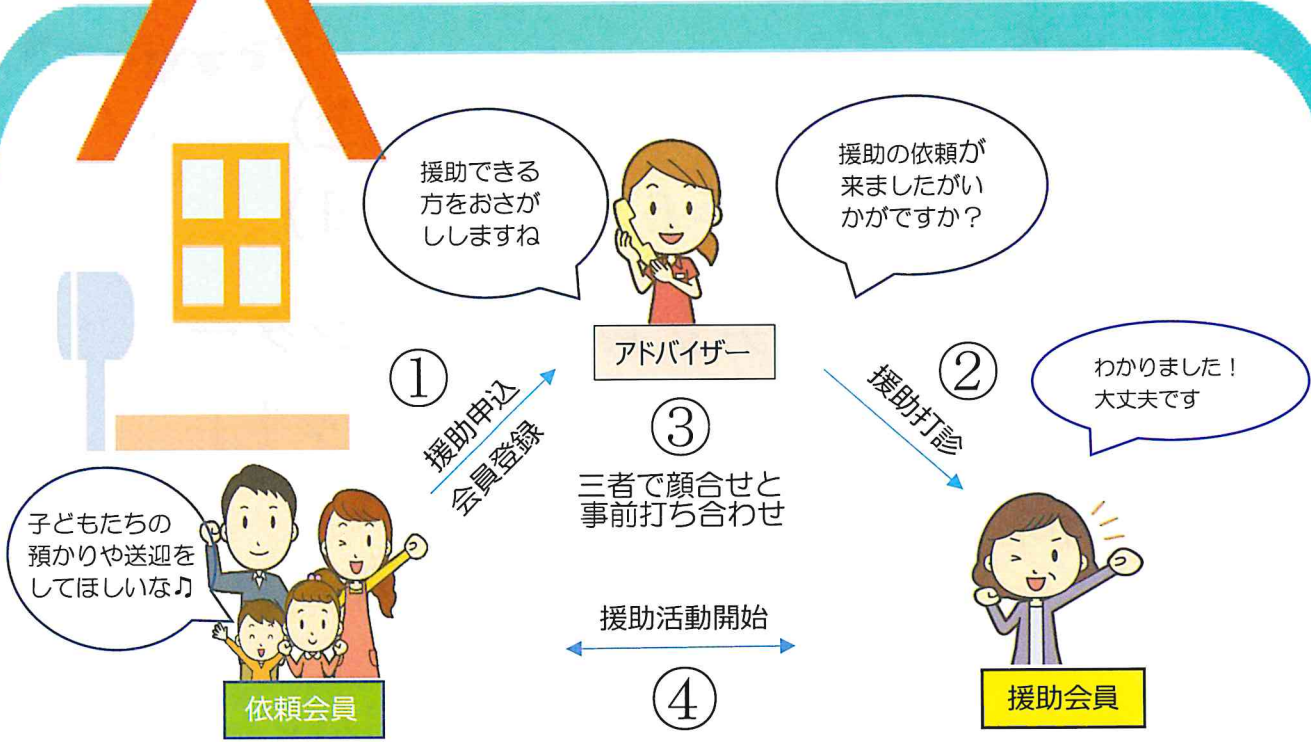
援助できる方をおさがししますね

アドバイザー

援助の依頼が来ましたがいかがですか？

①

援助申込
会員登録

②

援助打診

わかりました！
大丈夫です

③

三者で顔合せと
事前打ち合わせ

子どもたちの預かりや送迎をしてほしいな♫

援助活動開始

④

依頼会員

援助会員